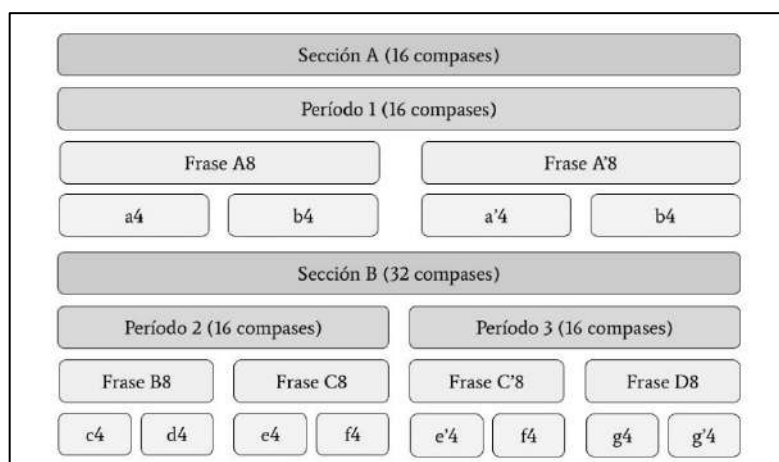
Sección A (16 compases)

Período 1 (16 compases)

Frase A8

Frase A'8

a4

b4

a'4

b4

Sección B (32 compases)

Período 2 (16 compases)

Período 3 (16 compases)

Frase B8

Frase C8

Frase C'8

Frase D8

c4

d4

e4

f4

e'4

f4

g4

g'4